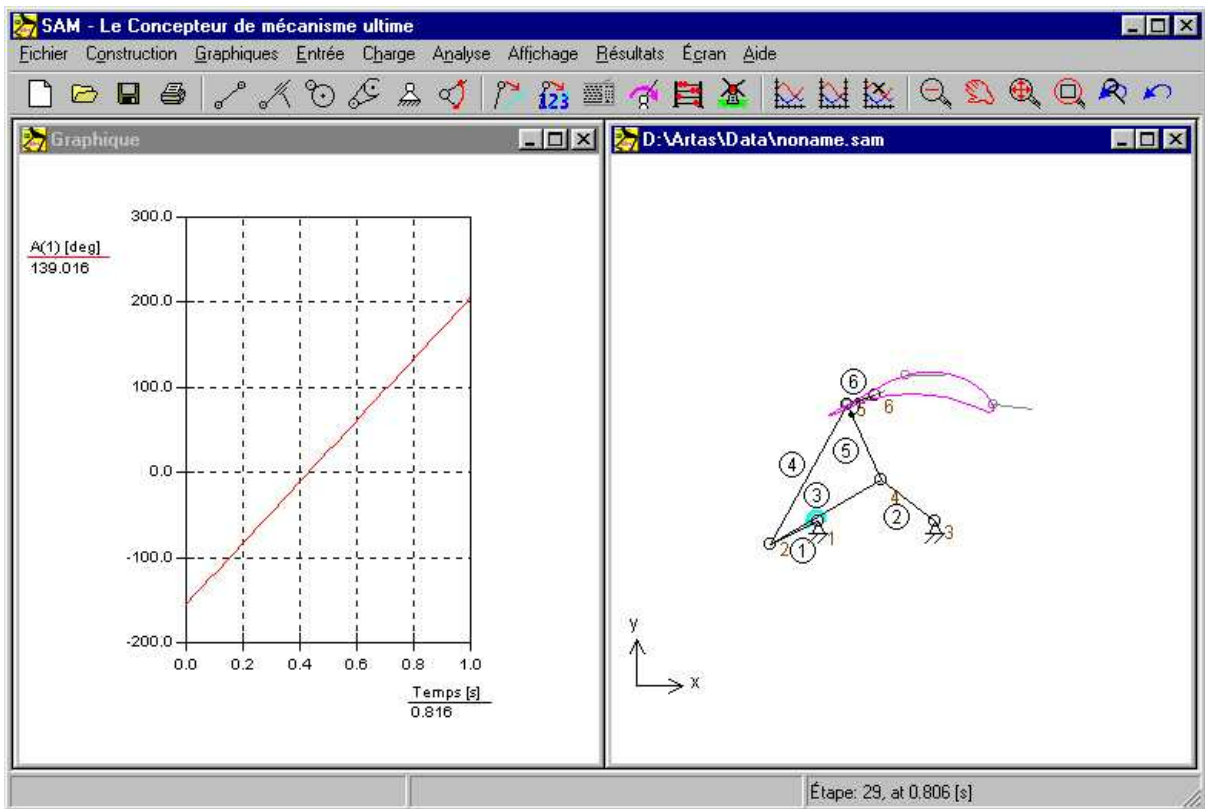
SAM - Le Concepteur de mécanisme ultime

Fichier Construction Graphiques Entrée Charge Analyse Affichage Résultats Écran Aide

Graphique

A(1) [deg]
139.016

300.0
200.0
100.0
0.0
-100.0
-200.0

0.0 0.2 0.4 0.6 0.8 1.0

Temps [s]
0.816

D:\Artas\Data\noname.sam

6
5
6
4
5
3
4
2
2
1
1
3

y
x

Étape: 29, at 0.806 [s]